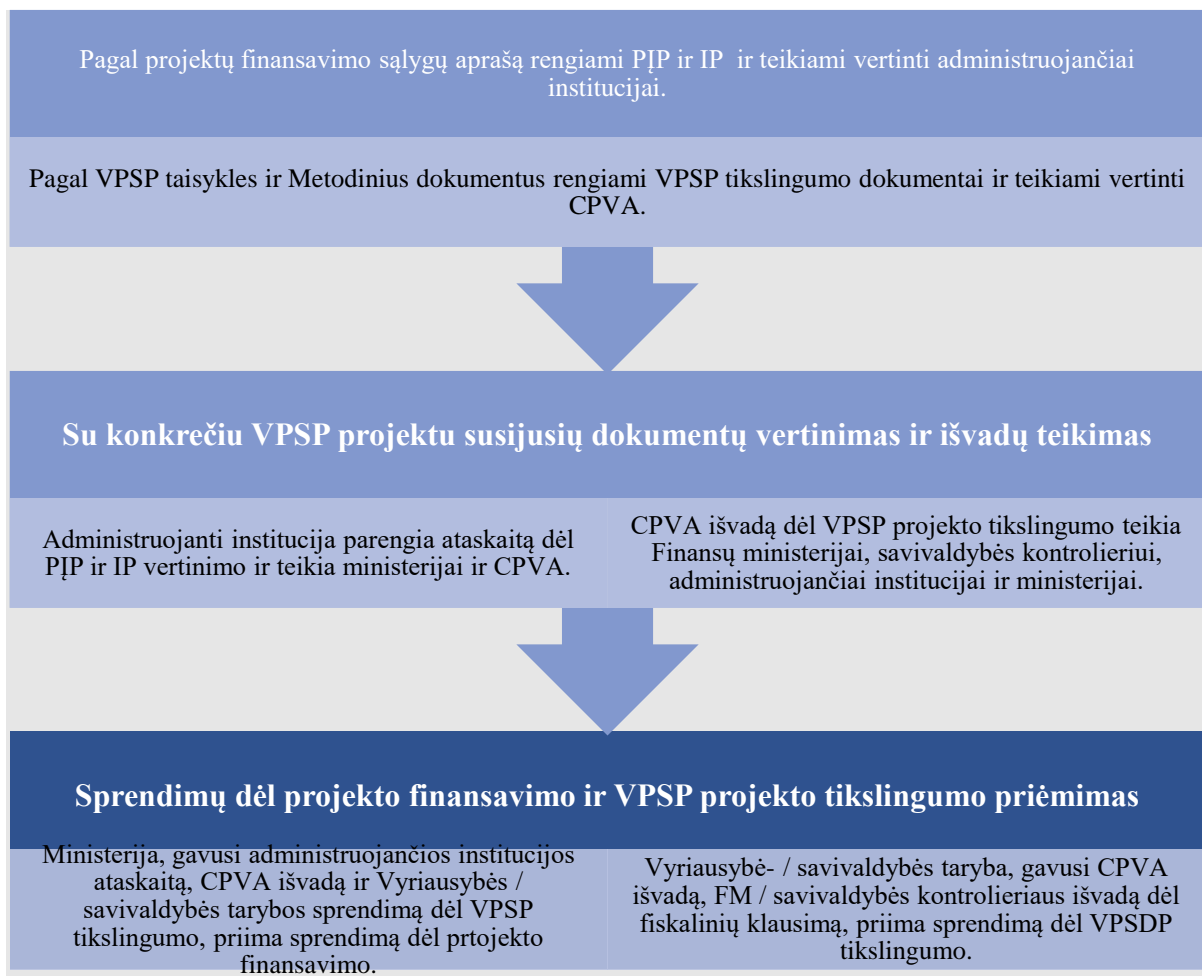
Pagal projektų finansavimo sąlygų aprašą rengiami PĮP ir IP ir teikiami vertinti administruojančiai institucijai.

Pagal VPSP taisykles ir Metodinius dokumentus rengiami VPSP tikslingumo dokumentai ir teikiami vertinti CPVA.

Su konkrečiu VPSP projektu susijusių dokumentų vertinimas ir išvadų teikimas

Administruojanti institucija parengia ataskaitą dėl PĮP ir IP vertinimo ir teikia ministerijai ir CPVA.

CPVA išvadą dėl VPSP projekto tikslingumo teikia Finansų ministerijai, savivaldybės kontrolieriui, administruojančiai institucijai ir ministerijai.

Sprendimų dėl projekto finansavimo ir VPSP projekto tikslingumo priėmimas

Ministerija, gavusi administruojančios institucijos ataskaitą, CPVA išvadą ir Vyriausybės / savivaldybės tarybos sprendimą dėl VPSP tikslingumo, priima sprendimą dėl prtojekto finansavimo.

Vyriausybė- / savivaldybės taryba, gavusi CPVA išvadą, FM / savivaldybės kontrolieriaus išvadą dėl fiskalinių klausimą, priima sprendimą dėl VPSDP tikslingumo.